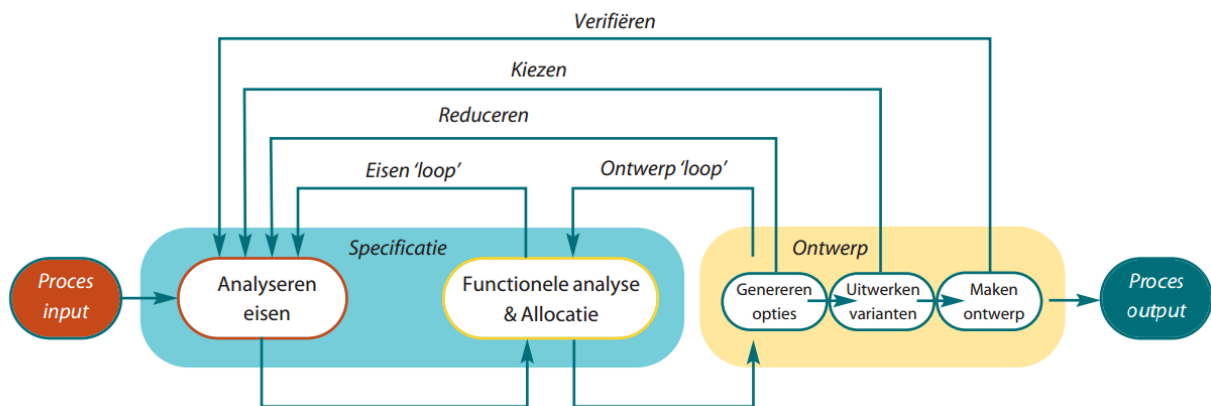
Verifiëren

Kiezen

Reduceren

Eisen 'loop'

Ontwerp 'loop'

Specificatie

Ontwerp

Proces input

Analyseren eisen

Functionele analyse & Allocatie

Genereren opties

Uitwerken varianten

Maken ontwerp

Proces output